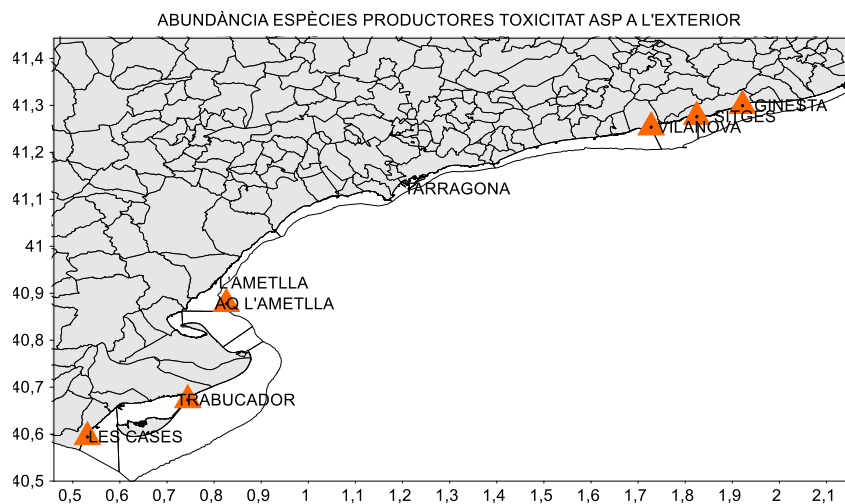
ABUNDÀNCIA ESPÈCIES PRODUCTORES TOXICITAT ASP A L'EXTERIOR

41,4
41,3
41,2
41,1
41
40,9
40,8
40,7
40,6
40,5

0,5 0,6 0,7 0,8 0,9 1 1,1 1,2 1,3 1,4 1,5 1,6 1,7 1,8 1,9 2 2,1

GINESTA
SITGES
VILANOVA
TARRAGONA
L'AMETLLA
AQ L'AMETLLA
TRABUCADOR
LES CASES